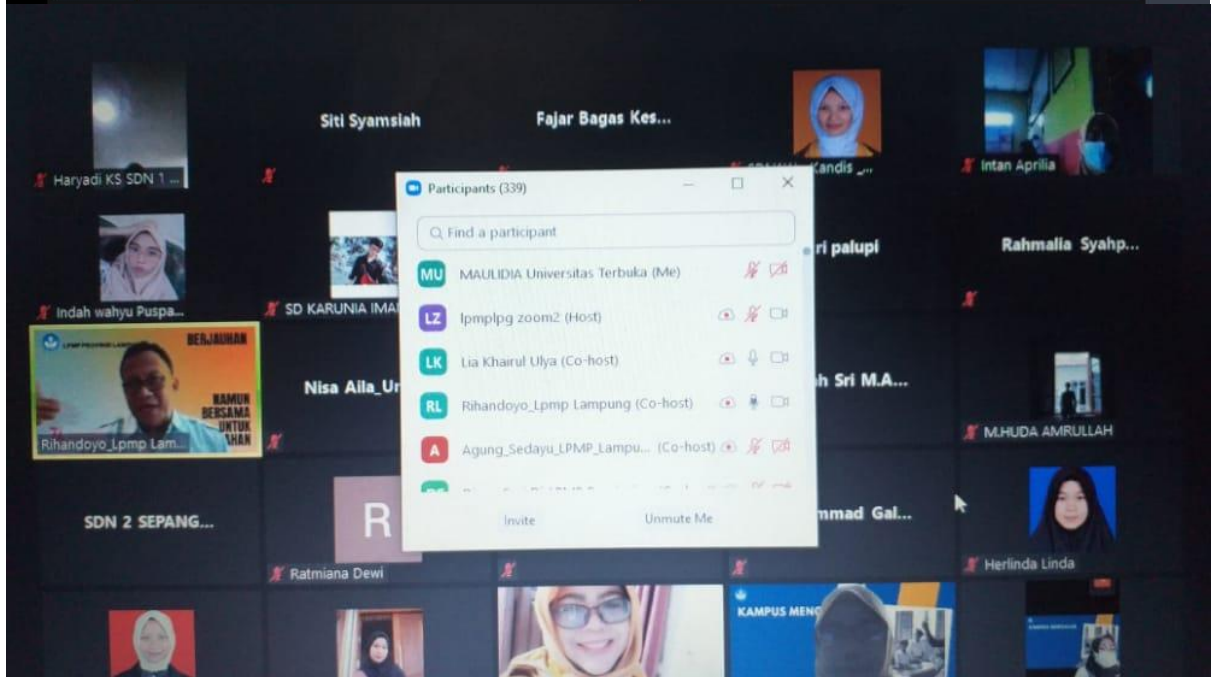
Siti Syamsiah

Fajar Bagas Kes...

Haryadi KS SDN 1 ...

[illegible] Kandis ...

Intan Aprilia

Participants (339)

Find a participant

MU MAULIDIA Universitas Terbuka (Me)

LZ lpmplpg zoom2 (Host)

LK Lia Khairul Ulya (Co-host)

RL Rihandoyo_Lpmp Lampung (Co-host)

A Agung_Sedayu_LPMP_Lampu... (Co-host)

Invite

Unmute Me

Indah wahyu Puspa...

SD KARUNIA IMA...

...ri palupi

Rahmalia Syahp...

BERJAUHAN

NAMUN BERSAMA UNTUK ...AHAN

Rihandoyo_Lpmp Lam...

Nisa Aila_Ur...

...h Sri M.A...

M.HUDA AMRULLAH

SDN 2 SEPANG...

R

...mmad Gal...

Ratmiana Dewi

Herlinda Linda

KAMPUS MENG...